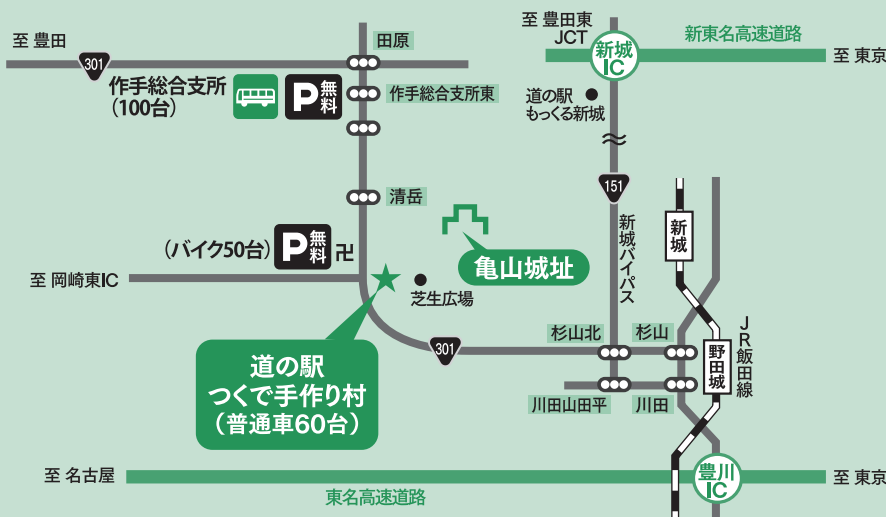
至 豊田

301

作手総合支所
（100台）

P 無料

田原

作手総合支所東

清岳

（バイク50台）

P 無料

卍

至 岡崎東IC

芝生広場

亀山城址

道の駅
つくで手作り村
（普通車60台）

301

至 豊田東
JCT

新城
IC

新東名高速道路

至 東京

道の駅
もっくる新城

151

新城バイパス

新城

杉山北

杉山

JR飯田線

野田城

川田山田平

川田

至 名古屋

豊川
IC

至 東京

東名高速道路